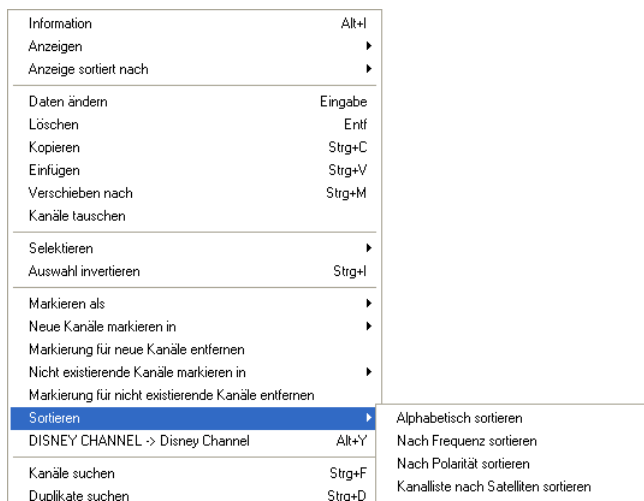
Information Alt+I
Anzeigen
Anzeige sortiert nach

Daten ändern Eingabe
Löschen Entf
Kopieren Strg+C
Einfügen Strg+V
Verschieben nach Strg+M
Kanäle tauschen

Selektieren
Auswahl invertieren Strg+I

Markieren als
Neue Kanäle markieren in
Markierung für neue Kanäle entfernen
Nicht existierende Kanäle markieren in
Markierung für nicht existierende Kanäle entfernen
Sortieren
DISNEY CHANNEL -> Disney Channel Alt+Y

Kanäle suchen Strg+F
Duplikate suchen Strg+D

Alphabetisch sortieren
Nach Frequenz sortieren
Nach Polarität sortieren
Kanalliste nach Satelliten sortieren